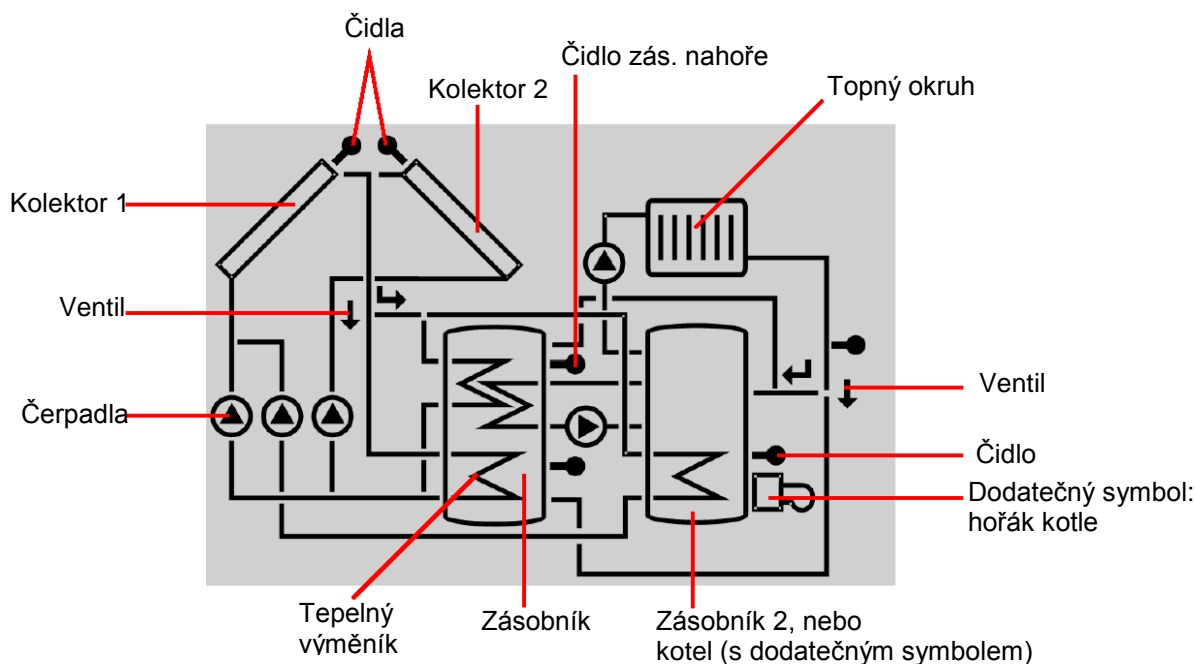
Čidla

Kolektor 2

Čidlo zás. nahoře

Topný okruh

Kolektor 1

Ventil

Čerpadla

Ventil

Čidlo

Dodatečný symbol: hořák kotle

Tepelný výměník

Zásobník

Zásobník 2, nebo kotel (s dodatečným symbolem)